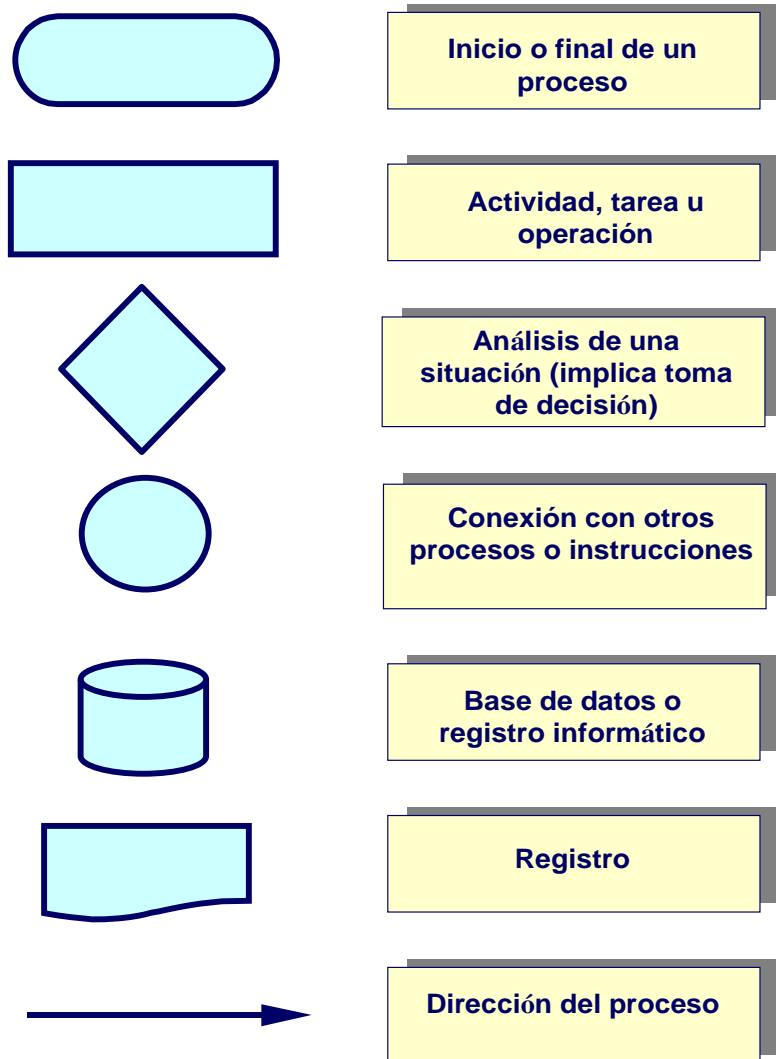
Inicio o final de un proceso

Actividad, tarea u operación

Análisis de una situación (implica toma de decisión)

Conexión con otros procesos o instrucciones

Base de datos o registro informático

Registro

Dirección del proceso